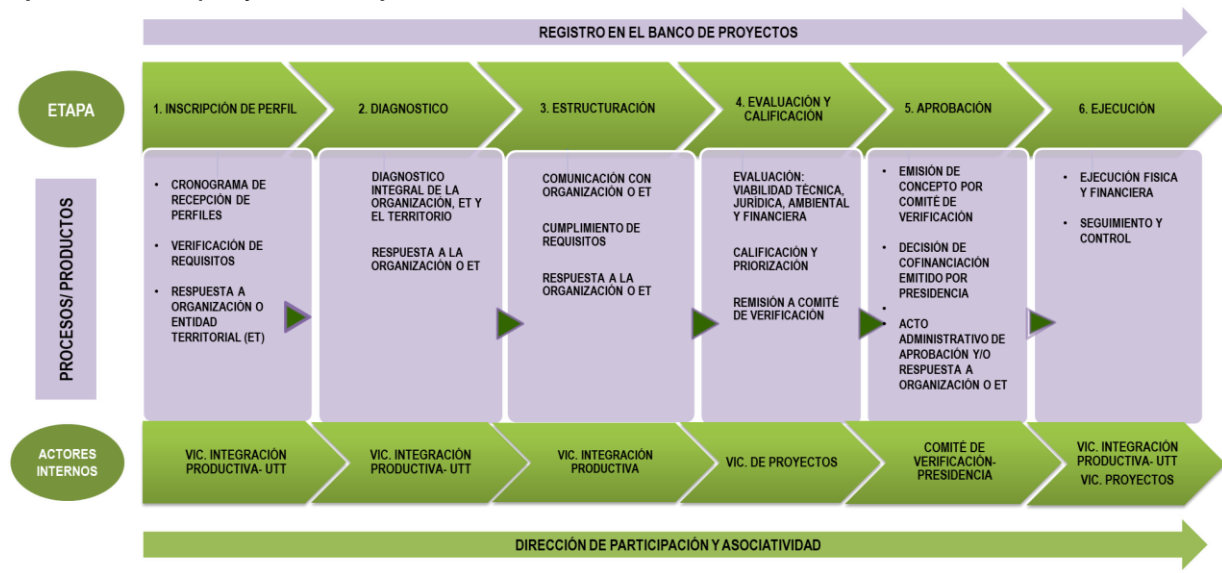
REGISTRO EN EL BANCO DE PROYECTOS

ETAPA

1. INSCRIPCIÓN DE PERFIL

2. DIAGNOSTICO

3. ESTRUCTURACIÓN

4. EVALUACIÓN Y CALIFICACIÓN

5. APROBACIÓN

6. EJECUCIÓN

PROCESOS/ PRODUCTOS

• CRONOGRAMA DE RECEPCIÓN DE PERFILES

• VERIFICACIÓN DE REQUISITOS

• RESPUESTA A ORGANIZACIÓN O ENTIDAD TERRITORIAL (ET)

DIAGNOSTICO INTEGRAL DE LA ORGANIZACIÓN, ET Y EL TERRITORIO

RESPUESTA A LA ORGANIZACIÓN O ET

COMUNICACIÓN CON ORGANIZACIÓN O ET

CUMPLIMIENTO DE REQUISITOS

RESPUESTA A LA ORGANIZACIÓN O ET

EVALUACIÓN: VIABILIDAD TÉCNICA, JURÍDICA, AMBIENTAL Y FINANCIERA

CALIFICACIÓN Y PRIORIZACIÓN

REMISIÓN A COMITÉ DE VERIFICACIÓN

• EMISIÓN DE CONCEPTO POR COMITÉ DE VERIFICACIÓN

• DECISIÓN DE COFINANCIACIÓN EMITIDO POR PRESIDENCIA

•

• ACTO ADMINISTRATIVO DE APROBACIÓN Y/O RESPUESTA A ORGANIZACIÓN O ET

• EJECUCIÓN FISICA Y FINANCIERA

• SEGUIMIENTO Y CONTROL

ACTORES INTERNOS

VIC. INTEGRACIÓN PRODUCTIVA- UTT

VIC. INTEGRACIÓN PRODUCTIVA- UTT

VIC. INTEGRACIÓN PRODUCTIVA

VIC. DE PROYECTOS

COMITÉ DE VERIFICACIÓN-PRESIDENCIA

VIC. INTEGRACIÓN PRODUCTIVA- UTT
VIC. PROYECTOS

DIRECCIÓN DE PARTICIPACIÓN Y ASOCIATIVIDAD